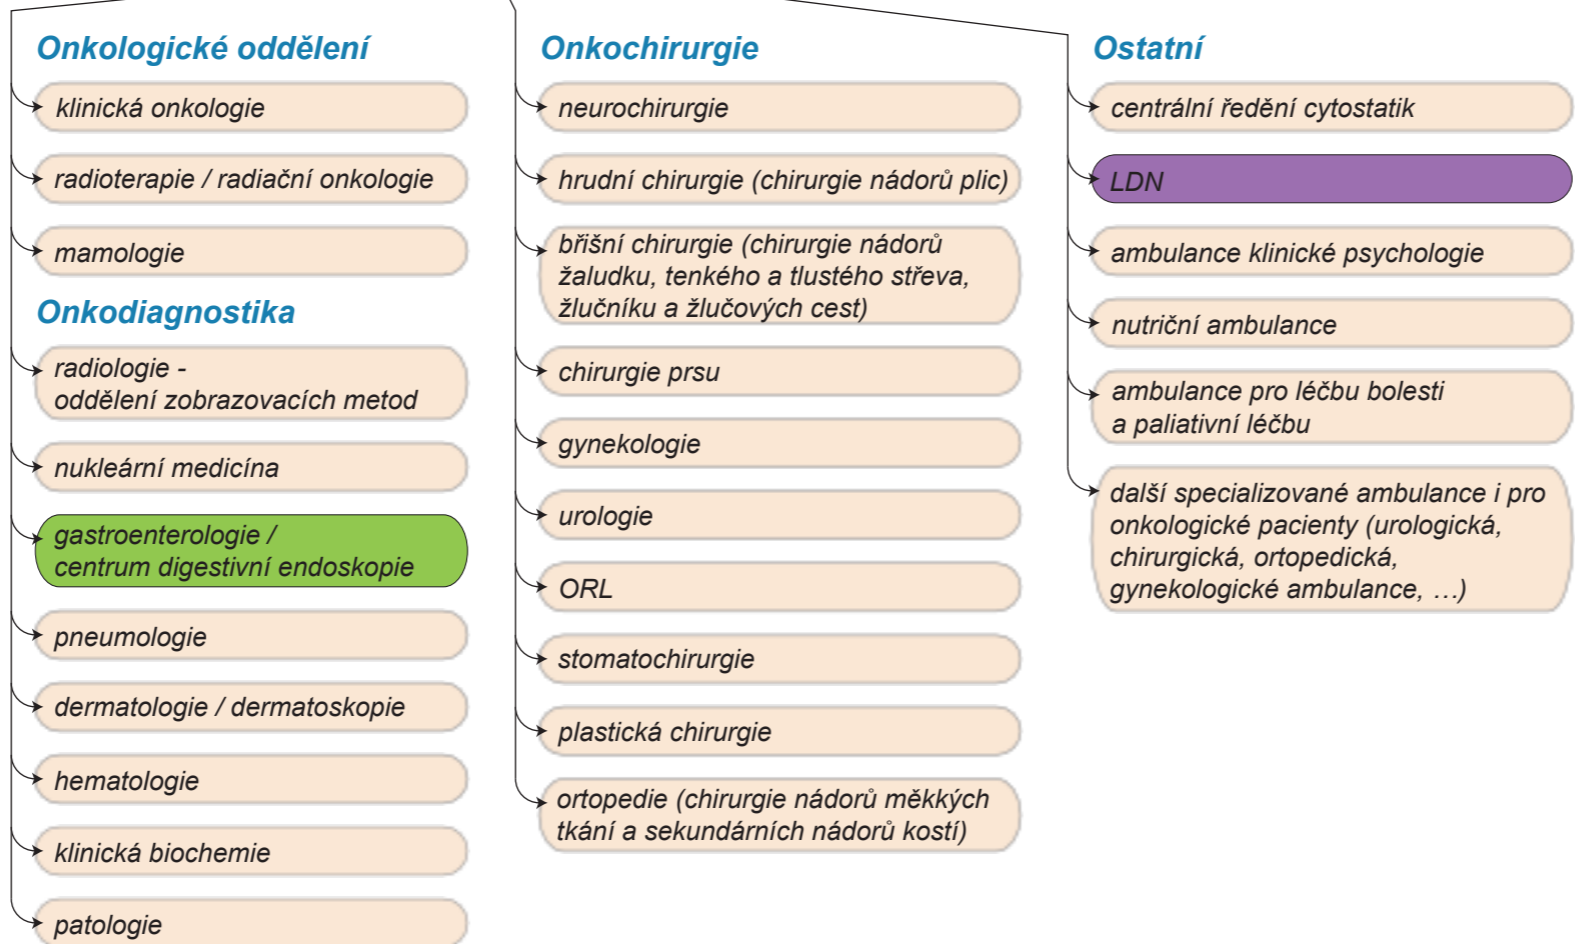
Onkologické oddělení

klinická onkologie

radioterapie / radiační onkologie

mamologie

Onkodiagnostika

radiologie - oddělení zobrazovacích metod

nukleární medicína

gastroenterologie / centrum digestivní endoskopie

pneumologie

dermatologie / dermatoskopie

hematologie

klinická biochemie

patologie

Onkochirurgie

neurochirurgie

hrudní chirurgie (chirurgie nádorů plic)

břišní chirurgie (chirurgie nádorů žaludku, tenkého a tlustého střeva, žlučníku a žlučových cest)

chirurgie prsu

gynekologie

urologie

ORL

stomatochirurgie

plastická chirurgie

ortopedie (chirurgie nádorů měkkých tkání a sekundárních nádorů kostí)

Ostatní

centrální ředění cytostatik

LDN

ambulance klinické psychologie

nutriční ambulance

ambulance pro léčbu bolesti a paliativní léčbu

další specializované ambulance i pro onkologické pacienty (urologická, chirurgická, ortopedická, gynekologické ambulance, …)